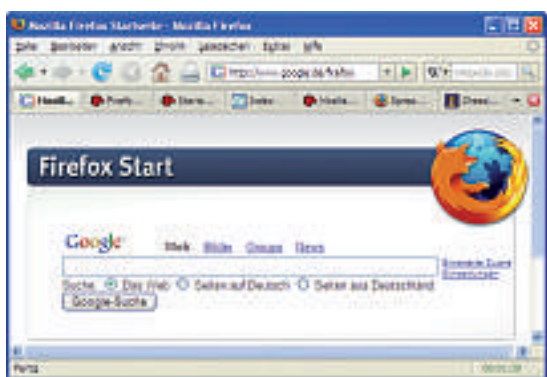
Mozilla Firefox Startseite - Mozilla Firefox

Datei Bearbeiten Ansicht Chronik Lesezeichen Extras Hilfe

http://www.google.de/firefox

Firefox Start

Google

Web Bilder Groups News

Erweiterte Suche
Einstellungen

Suche: Das Web Seiten auf Deutsch Seiten aus Deutschland

Google-Suche

Fertig